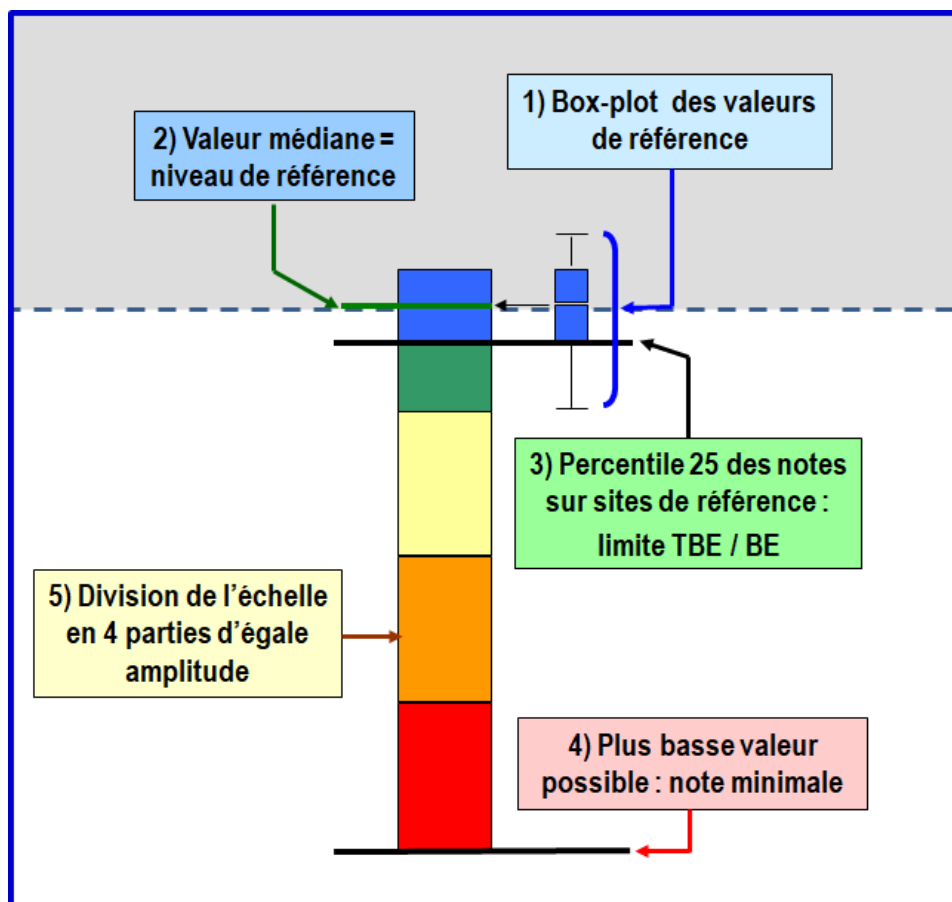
1) Box-plot des valeurs de référence

2) Valeur médiane = niveau de référence

3) Percentile 25 des notes sur sites de référence : limite TBE / BE

5) Division de l'échelle en 4 parties d'égale amplitude

4) Plus basse valeur possible : note minimale